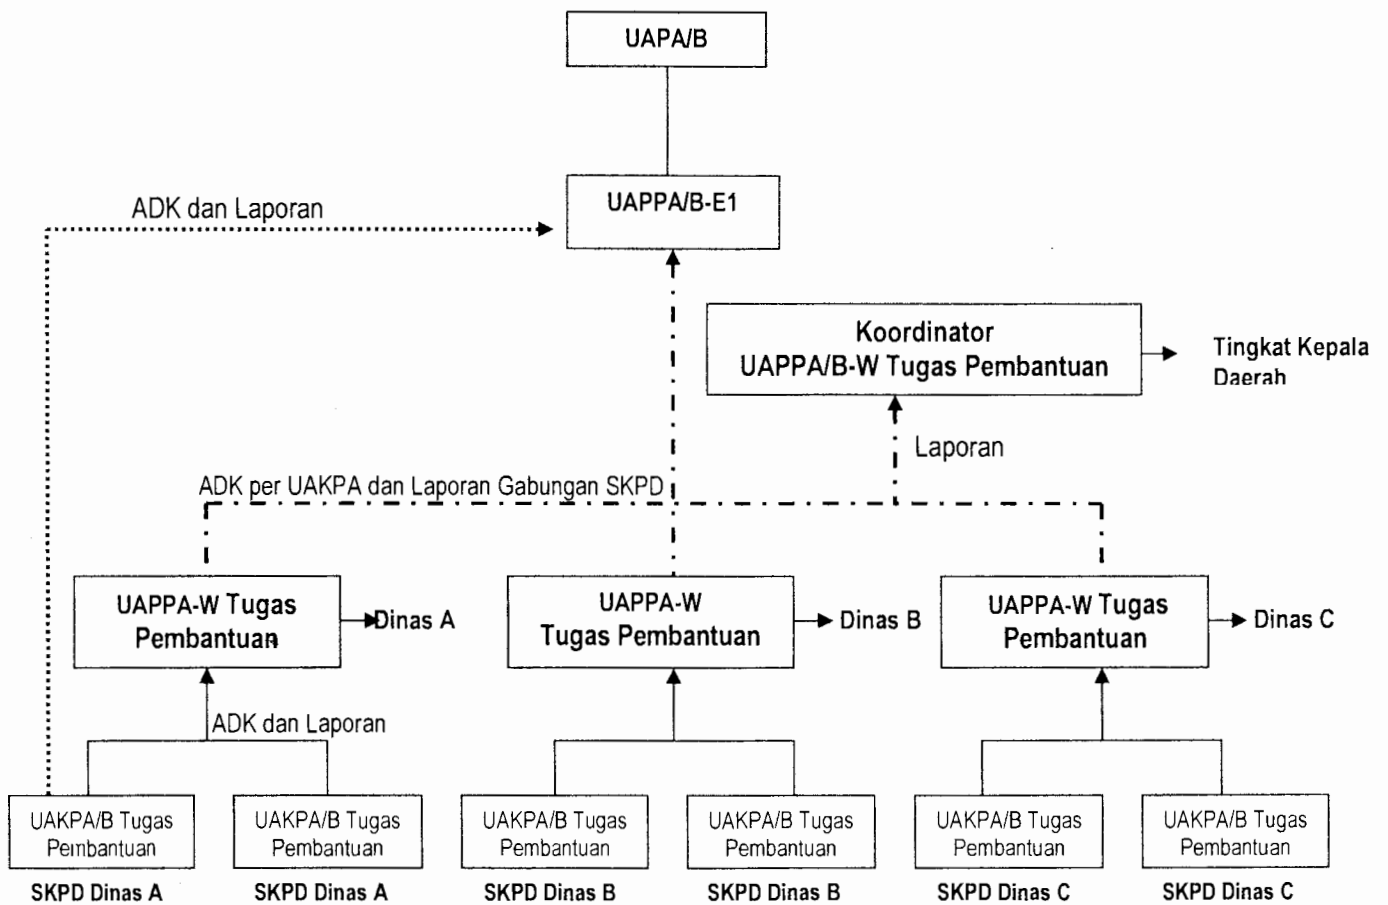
UAPA/B

ADK dan Laporan

UAPPA/B-E1

Koordinator
UAPPA/B-W Tugas Pembantuan

Tingkat Kepala Daerah

Laporan

ADK per UAKPA dan Laporan Gabungan SKPD

UAPPA-W Tugas Pembantuan

Dinas A

UAPPA-W Tugas Pembantuan

Dinas B

UAPPA-W Tugas Pembantuan

Dinas C

ADK dan Laporan

UAKPA/B Tugas Pembantuan

SKPD Dinas A

UAKPA/B Tugas Pembantuan

SKPD Dinas A

UAKPA/B Tugas Pembantuan

SKPD Dinas B

UAKPA/B Tugas Pembantuan

SKPD Dinas B

UAKPA/B Tugas Pembantuan

SKPD Dinas C

UAKPA/B Tugas Pembantuan

SKPD Dinas C